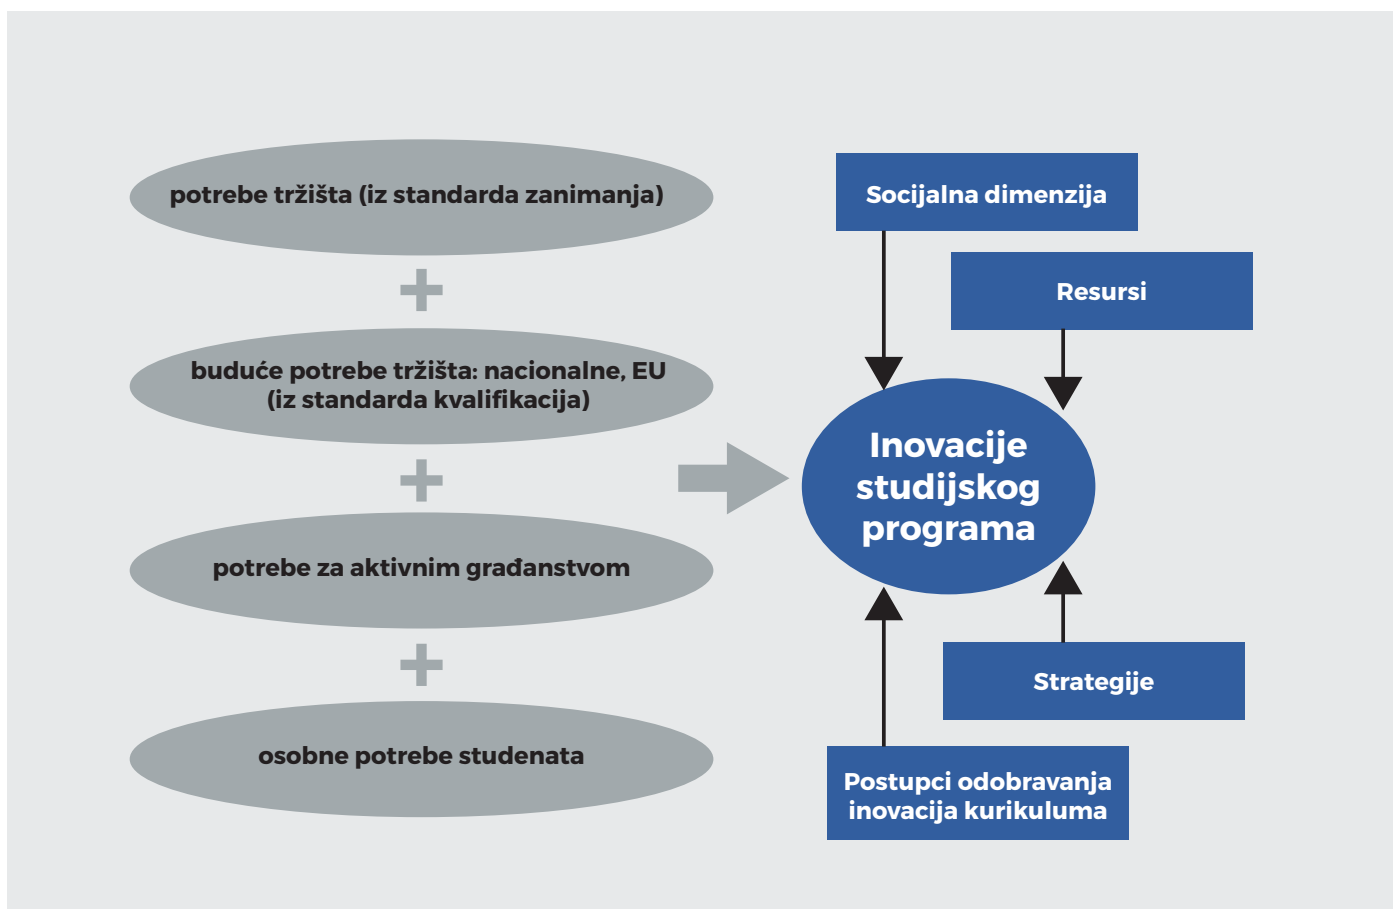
potrebe tržišta (iz standarda zanimanja)

+

buduće potrebe tržišta: nacionalne, EU (iz standarda kvalifikacija)

+

potrebe za aktivnim građanstvom

+

osobne potrebe studenata

Socijalna dimenzija

Resursi

Inovacije studijskog programa

Strategije

Postupci odobravanja inovacija kurikuluma